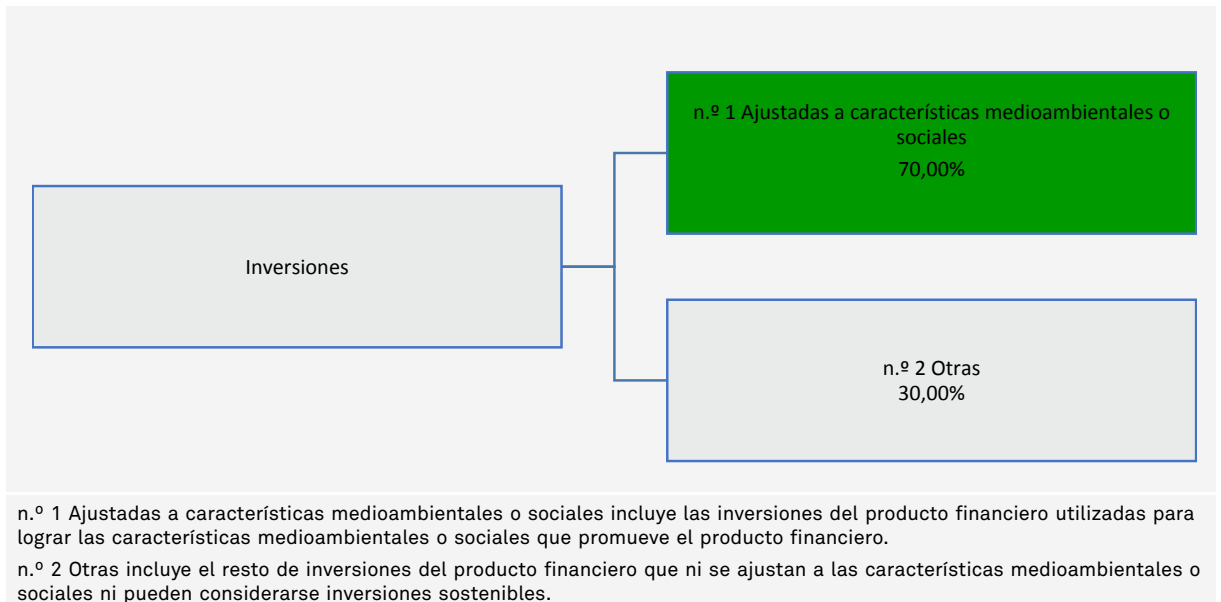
Inversiones

n.º 1 Ajustadas a características medioambientales o sociales
70,00%

n.º 2 Otras
30,00%

n.º 1 Ajustadas a características medioambientales o sociales incluye las inversiones del producto financiero utilizadas para lograr las características medioambientales o sociales que promueve el producto financiero.

n.º 2 Otras incluye el resto de inversiones del producto financiero que ni se ajustan a las características medioambientales o sociales ni pueden considerarse inversiones sostenibles.